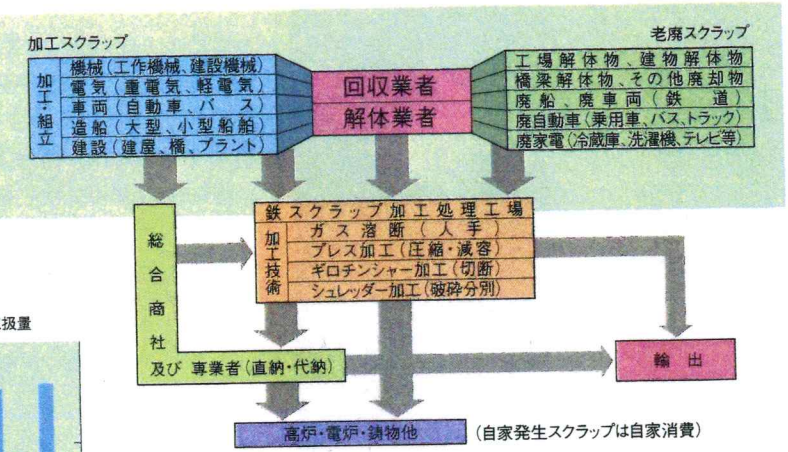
加工スクラップ

加工・組立

機械（工作機械、建設機械）
電気（重電気、軽電気）
車両（自動車、バス）
造船（大型、小型船舶）
建設（建屋、橋、プラント）

回収業者
解体業者

老廃スクラップ

工場解体物、建物解体物
橋梁解体物、その他廃却物
廃船、廃車両（鉄道）
廃自動車（乗用車、バス、トラック）
廃家電（冷蔵庫、洗濯機、テレビ等）

総合商社及び専業者（直納・代納）

鉄スクラップ加工処理工場

加工技術

ガス溶断（人手）
プレス加工（圧縮・減容）
ギロチンシャー加工（切断）
シュレッダー加工（破砕分別）

輸出

高炉・電炉・鋳物他

（自家発生スクラップは自家消費）

扱量